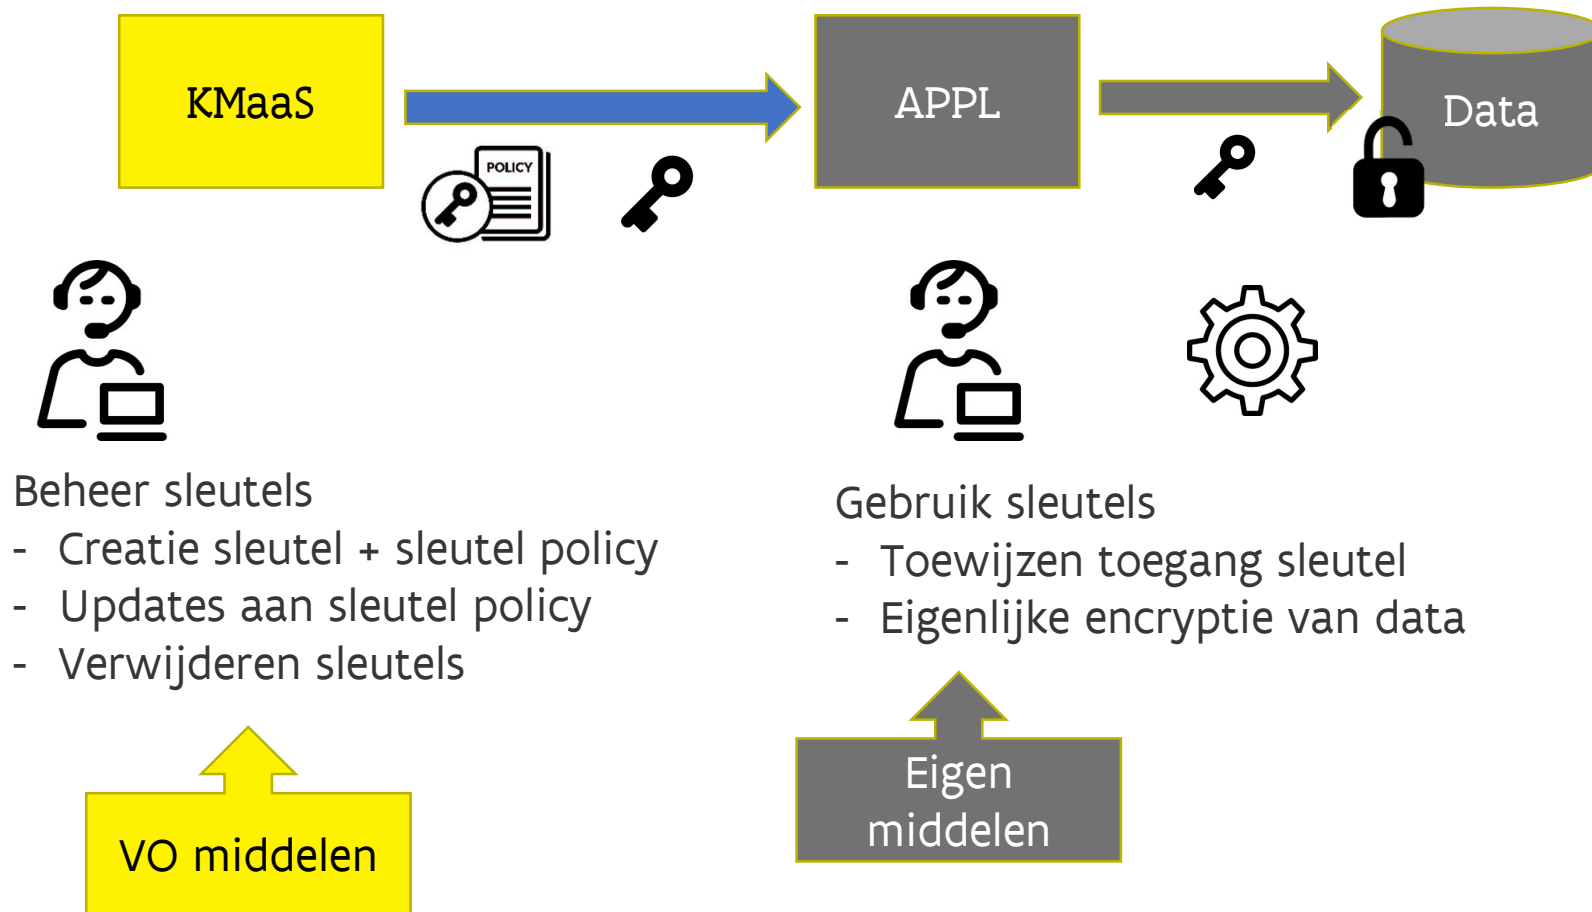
KMaaS

APPL

Data

POLICY

Beheer sleutels
- Creatie sleutel + sleutel policy
- Updates aan sleutel policy
- Verwijderen sleutels

Gebruik sleutels
- Toewijzen toegang sleutel
- Eigenlijke encryptie van data

VO middelen

Eigen middelen